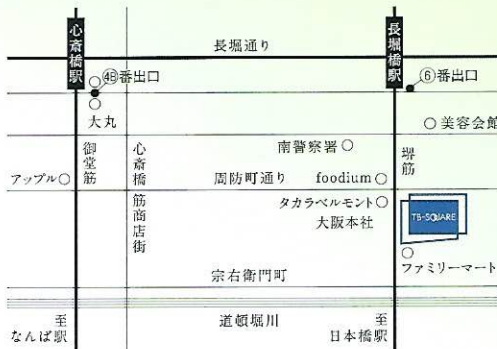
心斎橋駅

長堀通り

長堀橋駅

⑥番出口

㊺番出口

大丸

○美容会館

御堂筋

心斎橋筋商店街

南警察署○

堺筋

アップル○

周防町通り

foodium○

タカラベルモント○

大阪本社

TB-SQUARE

ファミリーマート

宗右衛門町

道頓堀川

至なんば駅

至日本橋駅